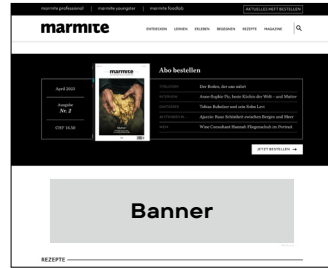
marmite professional | marmite youngster | marmite foodlab | AKTUELLES HEFT BESTELLEN

marmite ENTDECKEN LERNEN ERLEBEN BEGEGNEN REZEPTE MAGAZINE

April 2023

Ausgabe
Nr. 2

CHF 16.50

marmite

Abo bestellen

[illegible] Der Boden, der uns nährt
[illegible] Anne-Sophie Pic beste Köchin der Welt – und Walliser
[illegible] Tobias Bohnhorst und sein Sohn Levi
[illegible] Ajaccio: Rosso Sebastiani zwischen Bergen und Meer
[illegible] Wine Consultant Hannah Fliegenschuh im Portrait

JETZT BESTELLEN →

Banner

REZEPTE